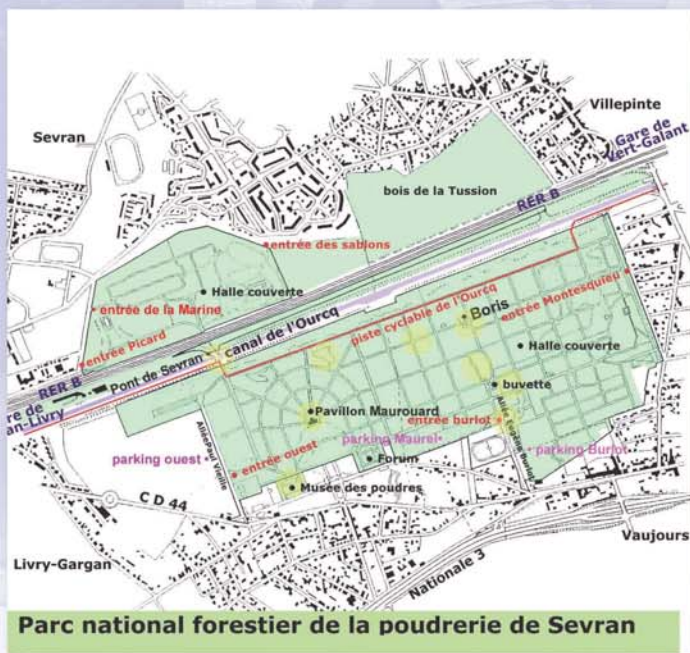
Sevran
Villepinte
Gare de Vert-Galant
bois de la Tussion
RER B
entrée des sablons
Halle couverte
entrée de la Marine
canal de l'Ourcq
piste cyclable de l'Ourcq
Boris
entrée Montesquieu
Halle couverte
entrée Picard
RER B
Pont de Sevran
buvette
re de
an-Livry
Pavillon Maurouard
entrée burlot
Allée Eugène Burlot
parking Maurel
Allée Paul Vaillé
parking ouest
entrée ouest
Forum
parking Burlot
Musée des poudres
C D 44
Vaujours
Livry-Gargan
Nationale 3
Parc national forestier de la poudrerie de Sevran